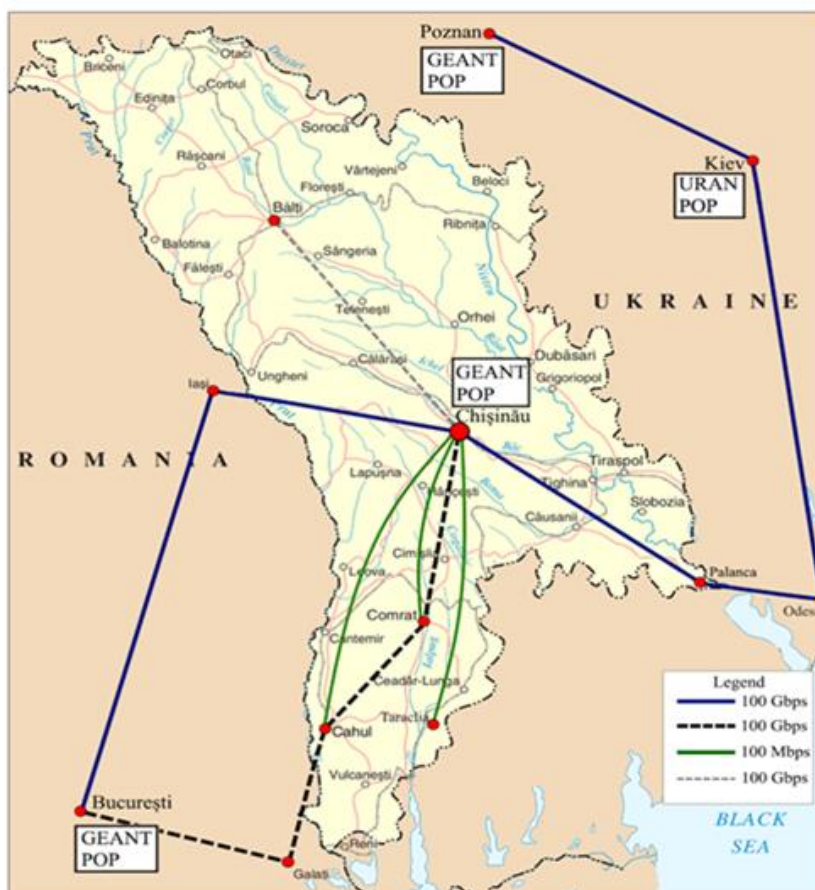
Poznan
GEANT POP

Kiev
URAN POP

Otaci
Briceni
Corbul
Edinita
Soroca
Râşcani
Vârtejeni
Beloci
Floreşti
Bălţi
Ribniţa
Balotina
Sângeria
Făleşti
Teleneşti
Orhei
Călăraşi
Dubăsari
Grigoriopol
Ungheni
Iaşi

UKRAINE

GEANT POP
Chişinău

ROMANIA

Lapuşna
Hânceşti
Tiraspol
Tighina
Slobozia
Căuşanii
Cimişlia
Leova
Palanca
Odes
Comrat
Cantemir
Ceadâr-Lunga
Cahul
Taraclia
Vulcaneşti
Reni
Galati

Bucureşti
GEANT POP

Legend
100 Gbps
100 Gbps
100 Mbps
100 Gbps

BLACK SEA